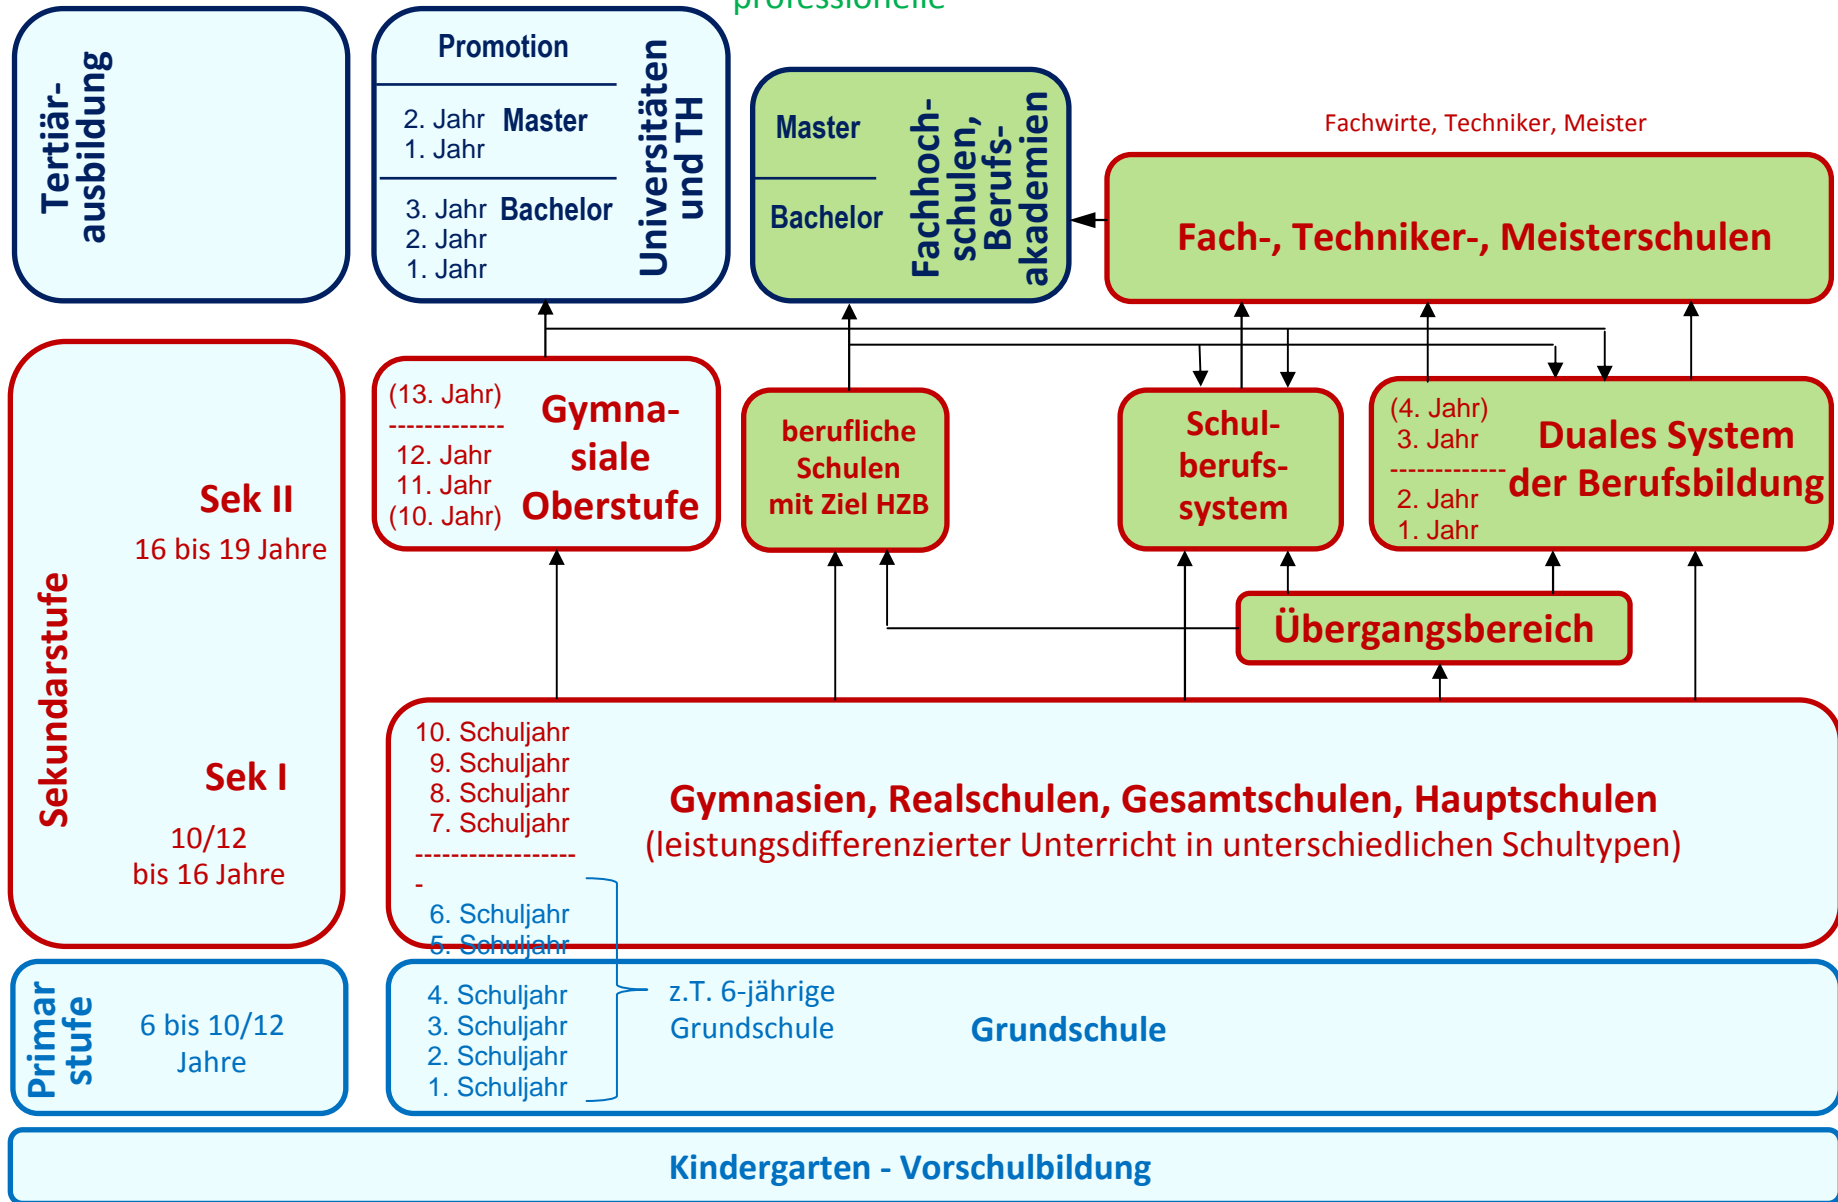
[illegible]

Tertiärausbildung

Promotion

2. Jahr Master
1. Jahr

3. Jahr Bachelor
2. Jahr
1. Jahr

Universitäten und TH

Master

Bachelor

Fachhochschulen, Berufsakademien

Fachwirte, Techniker, Meister

Fach-, Techniker-, Meisterschulen

Sekundarstufe

Sek II

16 bis 19 Jahre

(13. Jahr)
-------------
12. Jahr
11. Jahr
(10. Jahr)

Gymnasiale Oberstufe

berufliche Schulen mit Ziel HZB

Schulberufssystem

(4. Jahr)
3. Jahr
------------
2. Jahr
1. Jahr

Duales System der Berufsbildung

Übergangsbereich

Sek I

10/12
bis 16 Jahre

10. Schuljahr
9. Schuljahr
8. Schuljahr
7. Schuljahr
------------------
-
6. Schuljahr
5. Schuljahr

Gymnasien, Realschulen, Gesamtschulen, Hauptschulen
(leistungsdifferenzierter Unterricht in unterschiedlichen Schultypen)

Primarstufe

6 bis 10/12
Jahre

4. Schuljahr
3. Schuljahr
2. Schuljahr
1. Schuljahr

z.T. 6-jährige
Grundschule

Grundschule

Kindergarten - Vorschulbildung